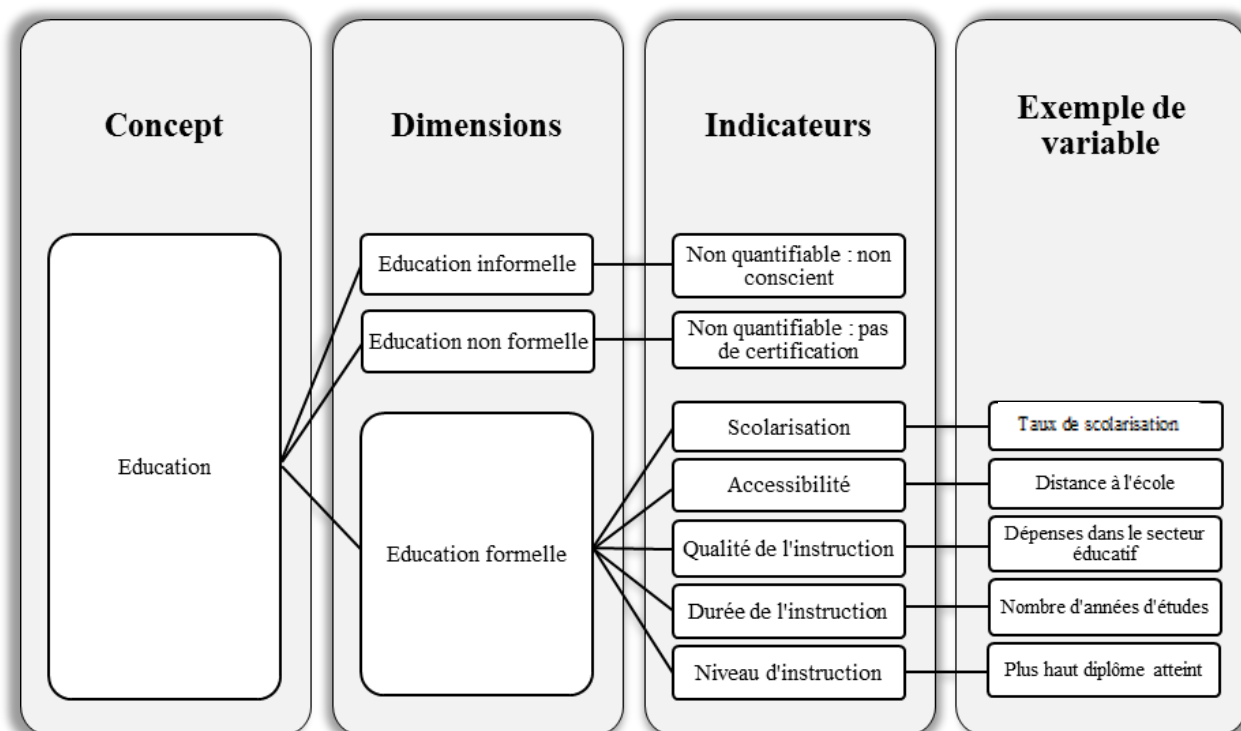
Concept

Dimensions

Indicateurs

Exemple de variable

Education

Education informelle

Education non formelle

Education formelle

Non quantifiable : non conscient

Non quantifiable : pas de certification

Scolarisation

Accessibilité

Qualité de l'instruction

Durée de l'instruction

Niveau d'instruction

Taux de scolarisation

Distance à l'école

Dépenses dans le secteur éducatif

Nombre d'années d'études

Plus haut diplôme atteint